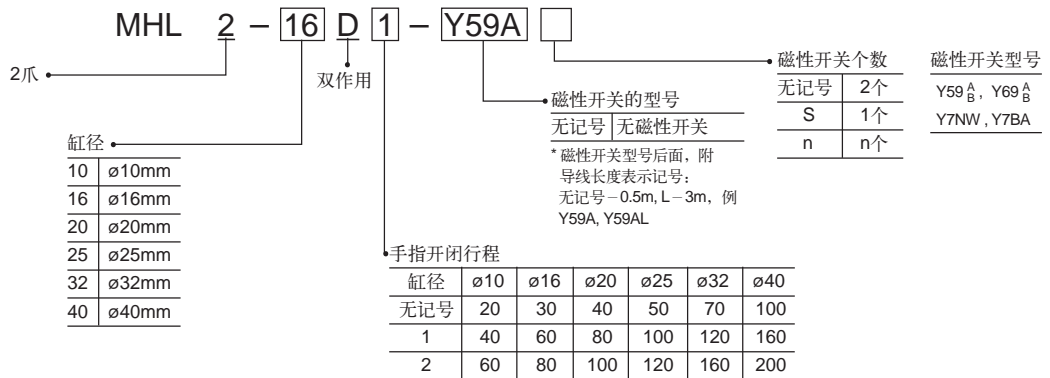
MHL 2 – 16 D 1 – Y59A

2爪

双作用

缸径

| 10 | ø10mm |
|---|---|
| 16 | ø16mm |
| 20 | ø20mm |
| 25 | ø25mm |
| 32 | ø32mm |
| 40 | ø40mm |

磁性开关的型号

| 无记号 | 无磁性开关 |
|---|---|

* 磁性开关型号后面，附导线长度表示记号：无记号－0.5m, L－3m，例 Y59A, Y59AL

磁性开关个数

| 无记号 | 2个 |
|---|---|
| S | 1个 |
| n | n个 |

磁性开关型号

Y59 $^{A}_{B}$，Y69 $^{A}_{B}$
Y7NW , Y7BA

手指开闭行程

| 缸径 | ø10 | ø16 | ø20 | ø25 | ø32 | ø40 |
|---|---|---|---|---|---|---|
| 无记号 | 20 | 30 | 40 | 50 | 70 | 100 |
| 1 | 40 | 60 | 80 | 100 | 120 | 160 |
| 2 | 60 | 80 | 100 | 120 | 160 | 200 |